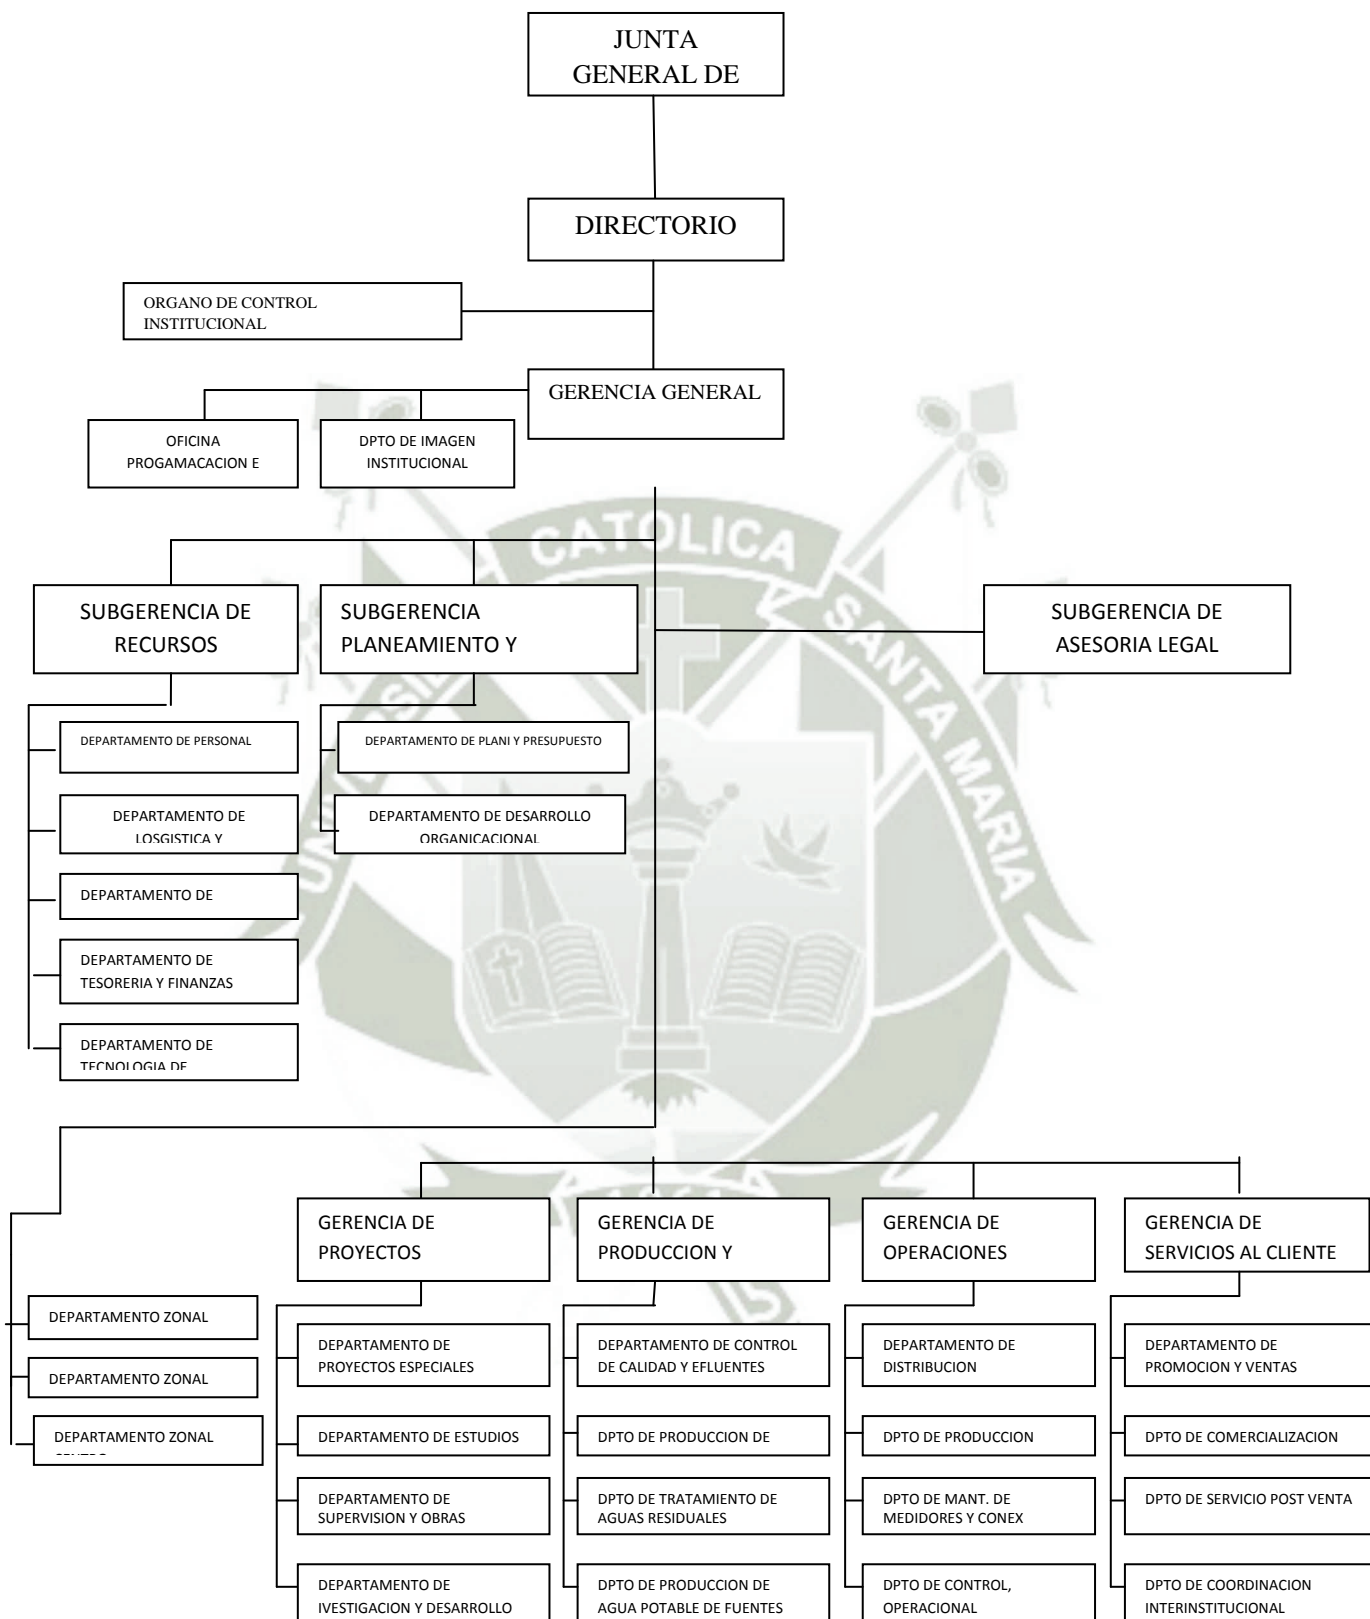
JUNTA GENERAL DE

DIRECTORIO

ORGANO DE CONTROL INSTITUCIONAL

GERENCIA GENERAL

OFICINA PROGAMACACION E

DPTO DE IMAGEN INSTITUCIONAL

SUBGERENCIA DE RECURSOS

SUBGERENCIA PLANEAMIENTO Y

SUBGERENCIA DE ASESORIA LEGAL

DEPARTAMENTO DE PERSONAL

DEPARTAMENTO DE LOSGISTICA Y

DEPARTAMENTO DE

DEPARTAMENTO DE TESORERIA Y FINANZAS

DEPARTAMENTO DE TECNOLOGIA DE

DEPARTAMENTO DE PLANI Y PRESUPUESTO

DEPARTAMENTO DE DESARROLLO ORGANICACIONAL

DEPARTAMENTO ZONAL

DEPARTAMENTO ZONAL

DEPARTAMENTO ZONAL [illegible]

GERENCIA DE PROYECTOS

DEPARTAMENTO DE PROYECTOS ESPECIALES

DEPARTAMENTO DE ESTUDIOS

DEPARTAMENTO DE SUPERVISION Y OBRAS

DEPARTAMENTO DE IVESTIGACION Y DESARROLLO

GERENCIA DE PRODUCCION Y

DEPARTAMENTO DE CONTROL DE CALIDAD Y EFLUENTES

DPTO DE PRODUCCION DE

DPTO DE TRATAMIENTO DE AGUAS RESIDUALES

DPTO DE PRODUCCION DE AGUA POTABLE DE FUENTES

GERENCIA DE OPERACIONES

DEPARTAMENTO DE DISTRIBUCION

DPTO DE PRODUCCION

DPTO DE MANT. DE MEDIDORES Y CONEX

DPTO DE CONTROL, OPERACIONAL

GERENCIA DE SERVICIOS AL CLIENTE

DEPARTAMENTO DE PROMOCION Y VENTAS

DPTO DE COMERCIALIZACION

DPTO DE SERVICIO POST VENTA

DPTO DE COORDINACION INTERINSTITUCIONAL